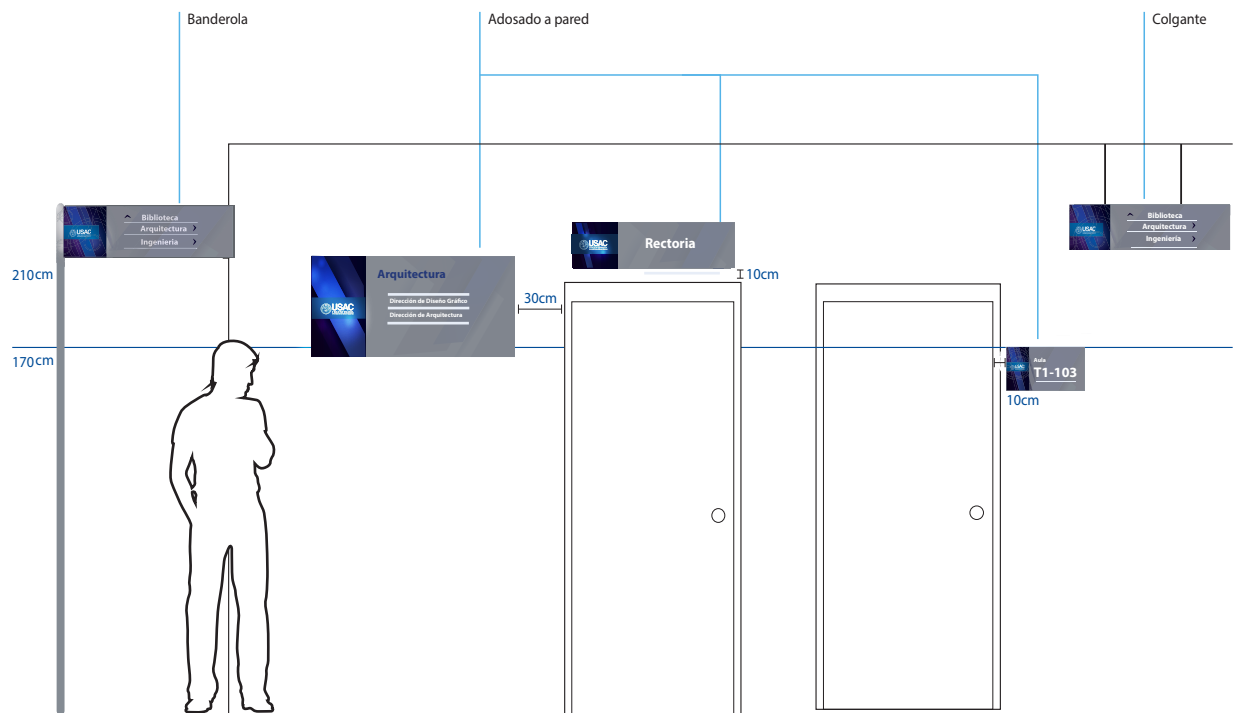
Banderola

Adosado a pared

Colgante

USAC

Biblioteca

Arquitectura

Ingeniería

210cm

170cm

USAC

Arquitectura

Dirección de Diseño Gráfico

Dirección de Arquitectura

30cm

USAC

Rectoria

10cm

USAC

Biblioteca

Arquitectura

Ingeniería

Aula

T1-103

10cm